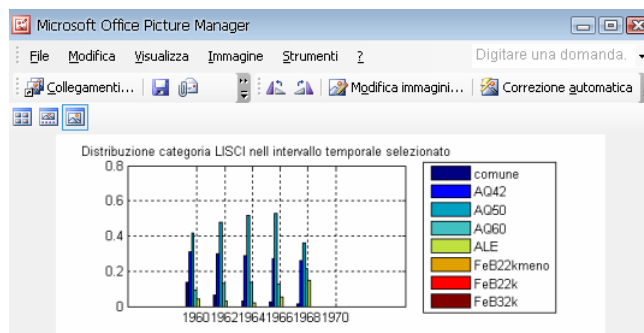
Microsoft Office Picture Manager

File Modifica Visualizza Immagine Strumenti ?

Digitare una domanda.

Collegamenti... Modifica immagini... Correzione automatica

Distribuzione categoria LISCI nell intervallo temporale selezionato

0.8
0.6
0.4
0.2
0

196019621964196619681970

comune
AQ42
AQ50
AQ60
ALE
FeB22kmeno
FeB22k
FeB32k